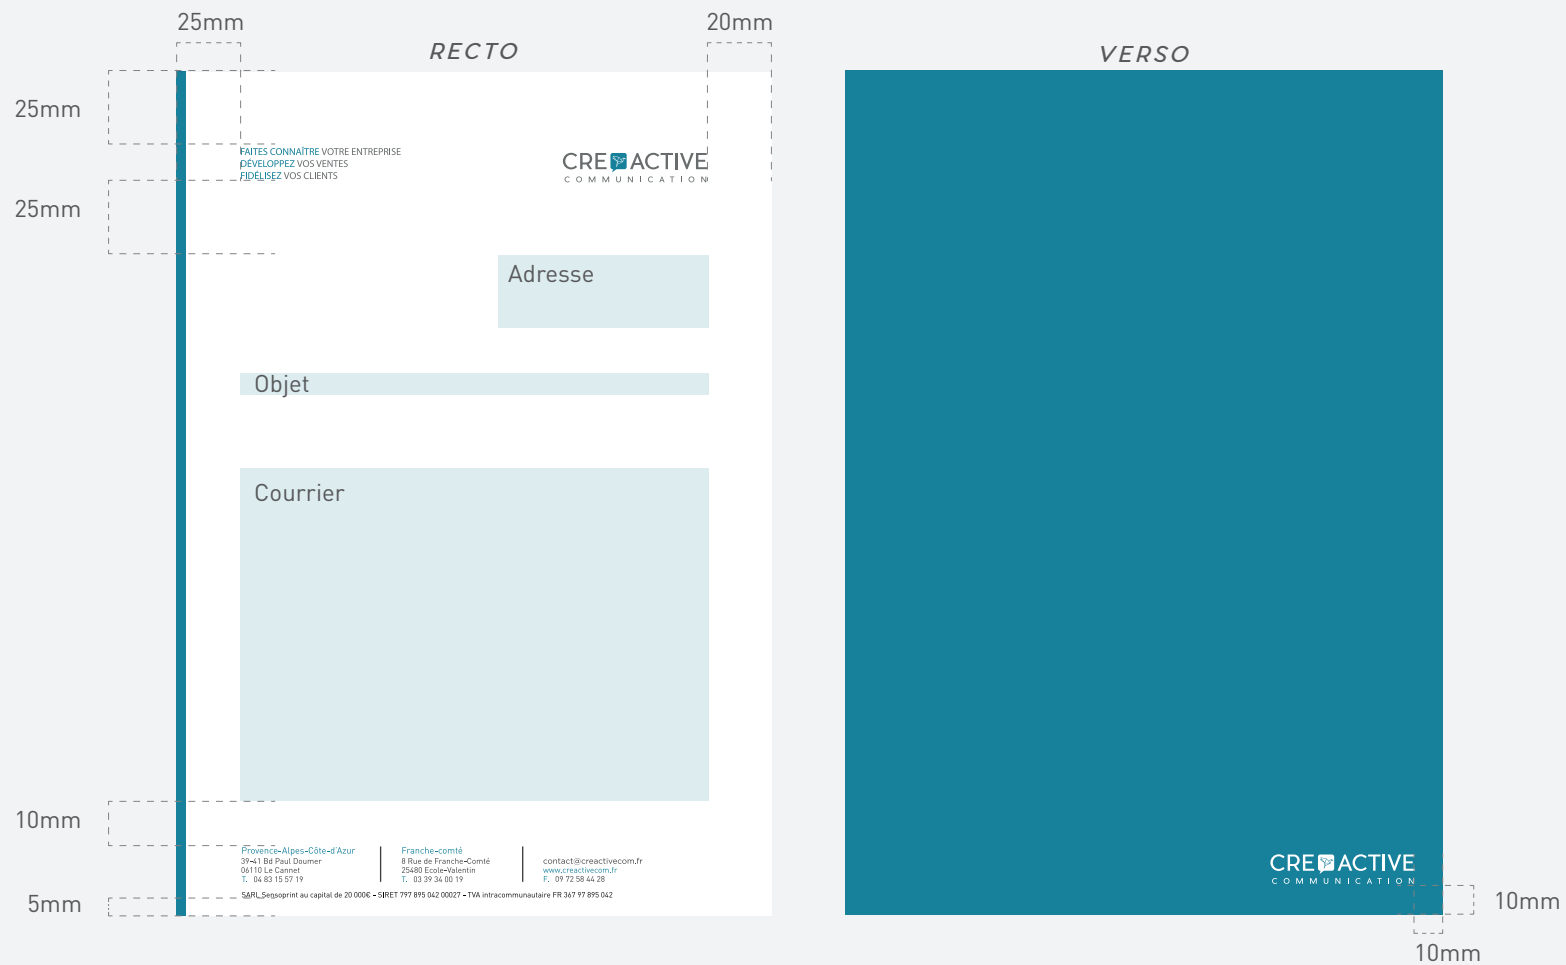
25mm

20mm

RECTO

VERSO

25mm

25mm

FAITES CONNAÎTRE VOTRE ENTREPRISE
DÉVELOPPEZ VOS VENTES
FIDÉLISEZ VOS CLIENTS

CRE ACTIVE
COMMUNICATION

Adresse

Objet

Courrier

10mm

Provence-Alpes-Côte-d'Azur
39-41 Bd Paul Doumer
06110 Le Cannet
T. 04 83 15 57 19

Franche-comté
8 Rue de Franche-Comté
25480 Ecole-Valentin
T. 03 39 34 00 19

contact@creactivecom.fr
www.creactivecom.fr
F. 09 72 58 44 28

5mm

SARL Sensoprint au capital de 20 000€ - SIRET 797 895 042 00027 - TVA intracommunautaire FR 367 97 895 042

CRE ACTIVE
COMMUNICATION

10mm

10mm